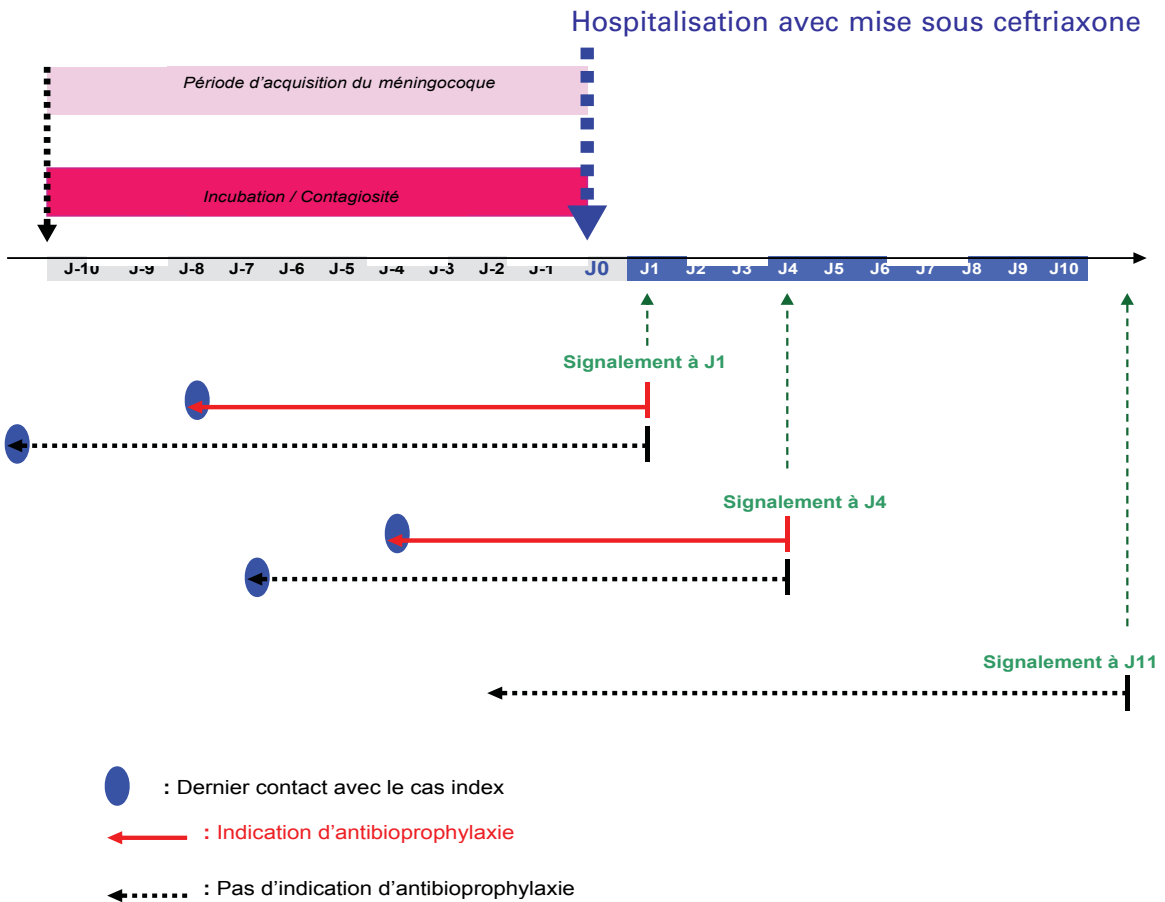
Hospitalisation avec mise sous ceftriaxone

Période d'acquisition du méningocoque

Incubation / Contagiosité

J-10 J-9 J-8 J-7 J-6 J-5 J-4 J-3 J-2 J-1 J0 J1 J2 J3 J4 J5 J6 J7 J8 J9 J10

Signalement à J1

Signalement à J4

Signalement à J11

: Dernier contact avec le cas index

: Indication d'antibioprophylaxie

: Pas d'indication d'antibioprophylaxie